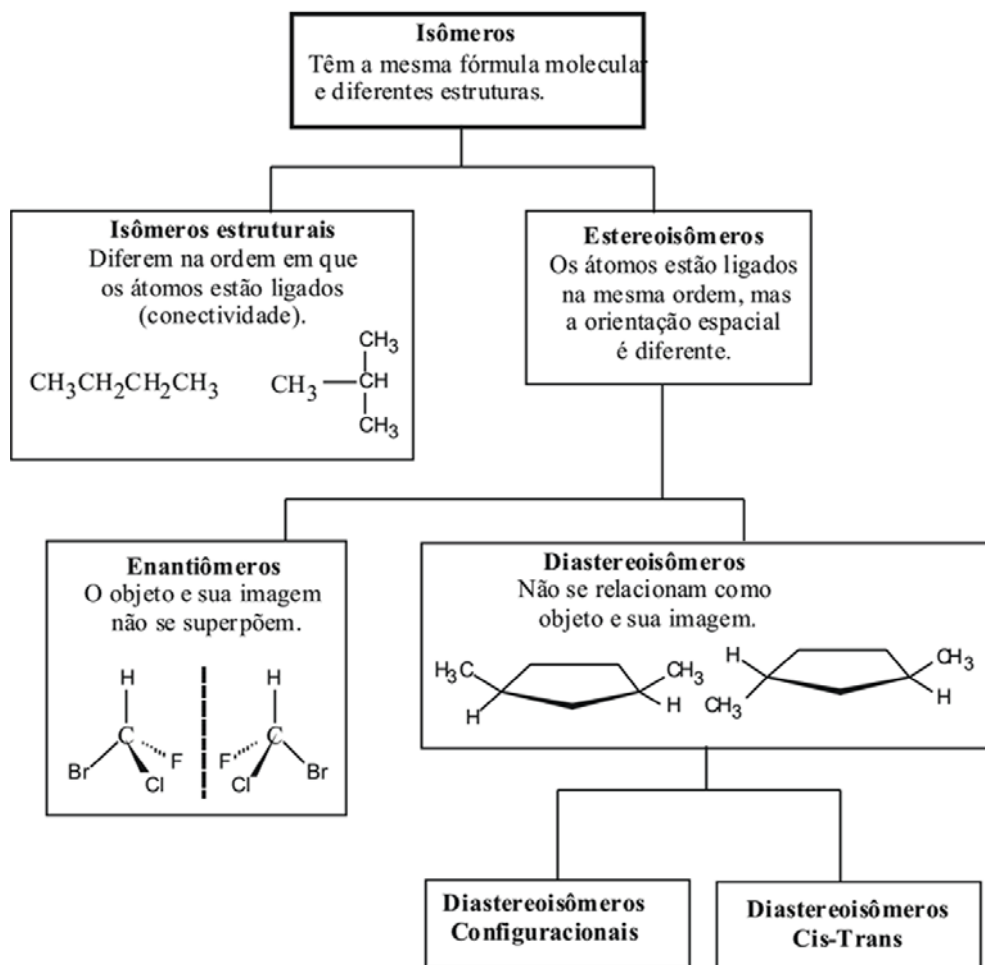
**Isômeros**
Têm a mesma fórmula molecular e diferentes estruturas.

**Isômeros estruturais**
Diferem na ordem em que os átomos estão ligados (conectividade).

$CH_3CH_2CH_2CH_3$

$CH_3$
$CH_3 — CH$
$CH_3$

**Estereoisômeros**
Os átomos estão ligados na mesma ordem, mas a orientação espacial é diferente.

**Enantiômeros**
O objeto e sua imagem não se superpõem.

H
C
Br F
Cl

H
C
F Br
Cl

**Diastereoisômeros**
Não se relacionam como objeto e sua imagem.

$H_3C$ $CH_3$
H H

H $CH_3$
$CH_3$ H

**Diastereoisômeros Configuracionais**

**Diastereoisômeros Cis-Trans**